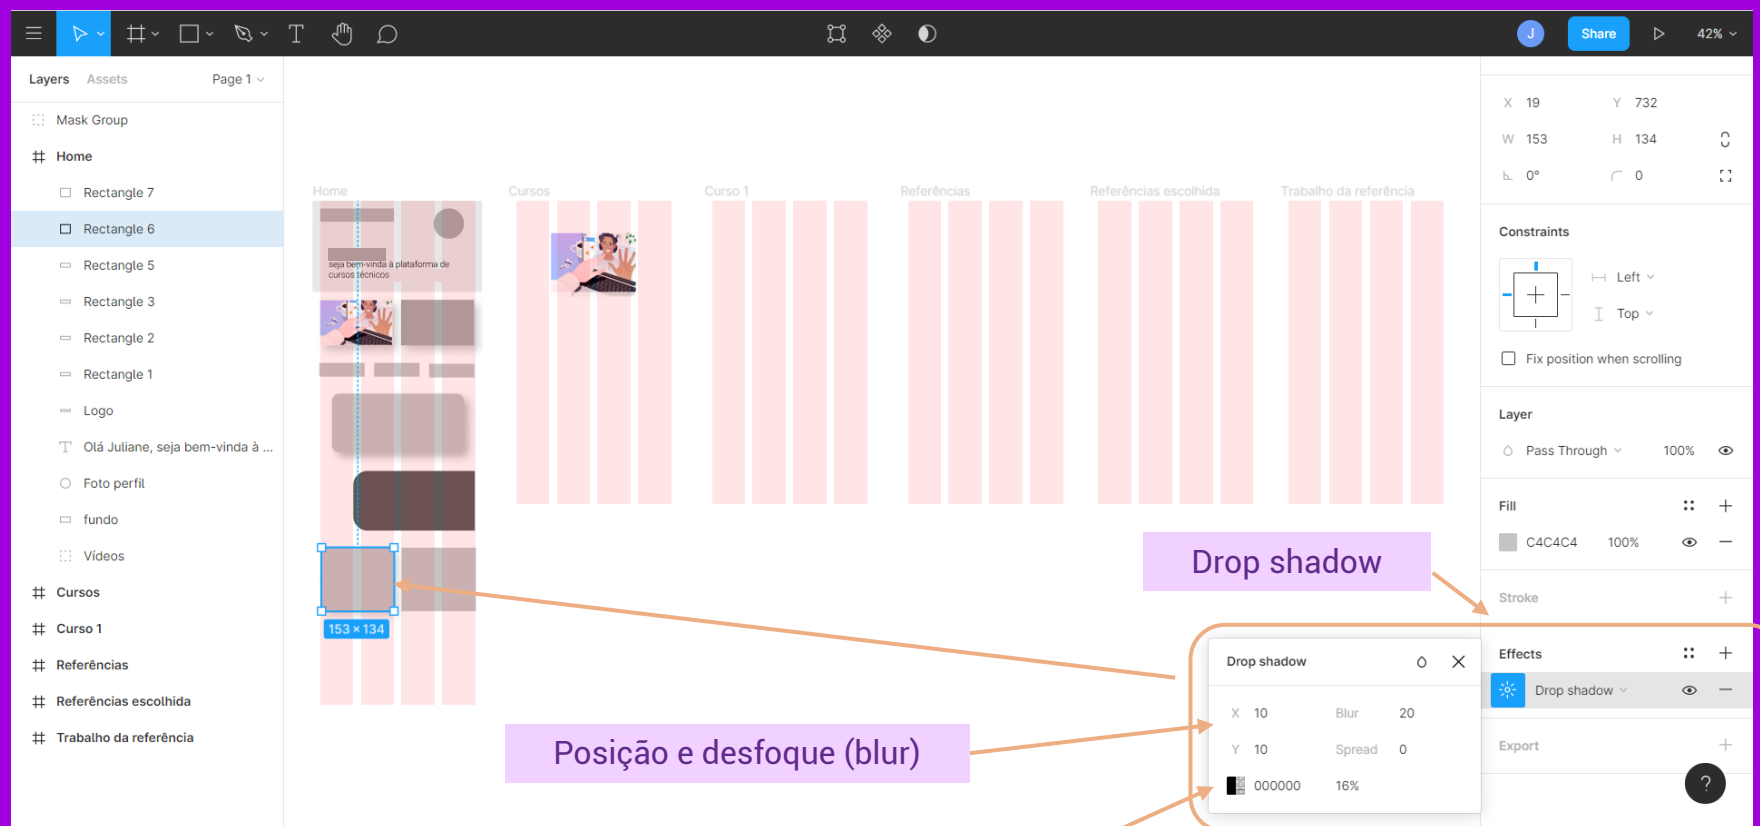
Share
42%

Layers Assets Page 1

Mask Group
Home
Rectangle 7
Rectangle 6
Rectangle 5
Rectangle 3
Rectangle 2
Rectangle 1
Logo
Olá Juliane, seja bem-vinda à ...
Foto perfil
fundo
Vídeos
Cursos
Curso 1
Referências
Referências escolhida
Trabalho da referência

Home Cursos Curso 1 Referências Referências escolhida Trabalho da referência

seja bem-vinda à plataforma de cursos técnicos

153 × 134

X 19 Y 732
W 153 H 134
0° 0

Constraints
Left
Top
Fix position when scrolling

Layer
Pass Through 100%

Fill
C4C4C4 100%

Stroke

Effects
Drop shadow

Export

Drop shadow

Drop shadow
X 10 Blur 20
Y 10 Spread 0
000000 16%

Posição e desfoque (blur)

?